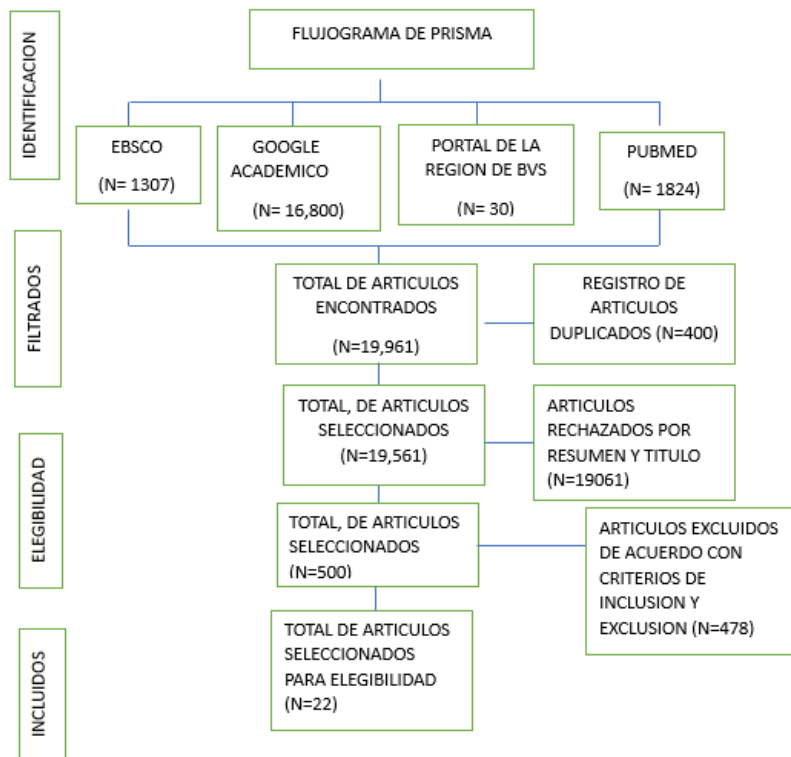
IDENTIFICACION

FLUJOGRAMA DE PRISMA

EBSCO

(N= 1307)

GOOGLE ACADEMICO

(N= 16,800)

PORTAL DE LA REGION DE BVS

(N= 30)

PUBMED

(N= 1824)

FILTRADOS

TOTAL DE ARTICULOS ENCONTRADOS

(N=19,961)

REGISTRO DE ARTICULOS DUPLICADOS (N=400)

ELEGIBILIDAD

TOTAL, DE ARTICULOS SELECCIONADOS (N=19,561)

ARTICULOS RECHAZADOS POR RESUMEN Y TITULO (N=19061)

TOTAL, DE ARTICULOS SELECCIONADOS (N=500)

ARTICULOS EXCLUIDOS DE ACUERDO CON CRITERIOS DE INCLUSION Y EXCLUSION (N=478)

INCLUIDOS

TOTAL DE ARTICULOS SELECCIONADOS PARA ELEGIBILIDAD (N=22)